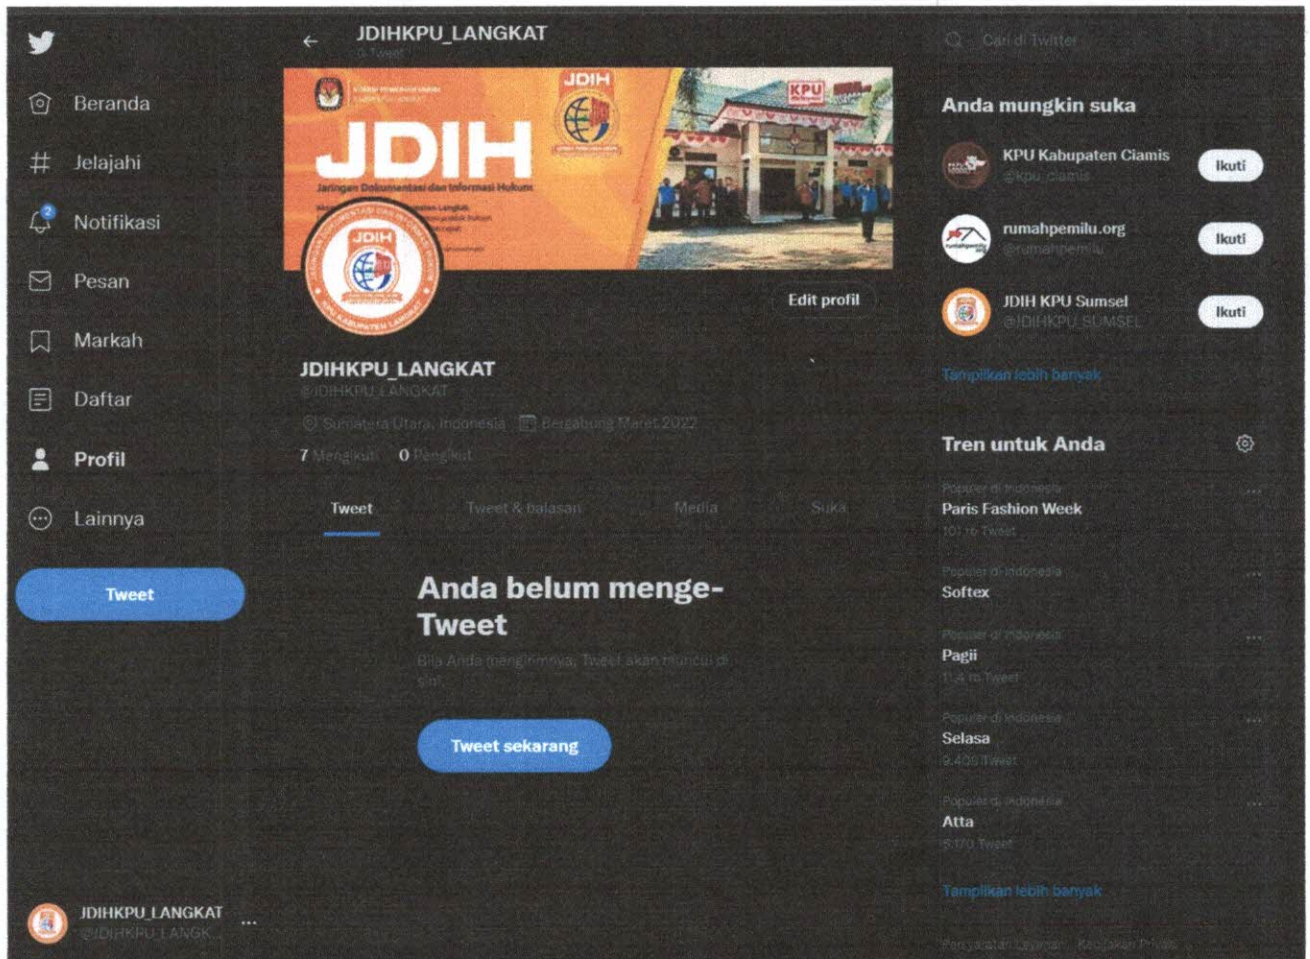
JDIHKPU_LANGKAT
0 Tweet

Cari di Twitter

Beranda
Jelajahi
2
Notifikasi
Pesan
Markah
Daftar
Profil
Lainnya
Tweet

JDIH
KPU
JDIH
Jaringan Dokumentasi dan Informasi Hukum
JDIH

Edit profil

JDIHKPU_LANGKAT
@JDIHKPU_LANGKAT
Sumatera Utara, Indonesia   Bergabung Maret 2022
7 Mengikuti   0 Pengikut

Tweet   Tweet & balasan   Media   Suka

Anda belum menge-Tweet
Bila Anda mengirimnya, Tweet akan muncul di sini.

Tweet sekarang

Anda mungkin suka
KPU Kabupaten Ciamis
@kpu_ciamis
Ikuti
rumahpemilu.org
@rumahpemilu
Ikuti
JDIH KPU Sumsel
@JDIHKPU_SUMSEL
Ikuti
Tampilkan lebih banyak

Tren untuk Anda
Populer di Indonesia
Paris Fashion Week
101 rb Tweet
Populer di Indonesia
Softex
Populer di Indonesia
Pagii
11,4 rb Tweet
Populer di Indonesia
Selasa
9.405 Tweet
Populer di Indonesia
Atta
5.170 Tweet
Tampilkan lebih banyak

Persyaratan Layanan   Kebijakan Privasi

JDIHKPU_LANGKAT
@JDIHKPU_LANGK...